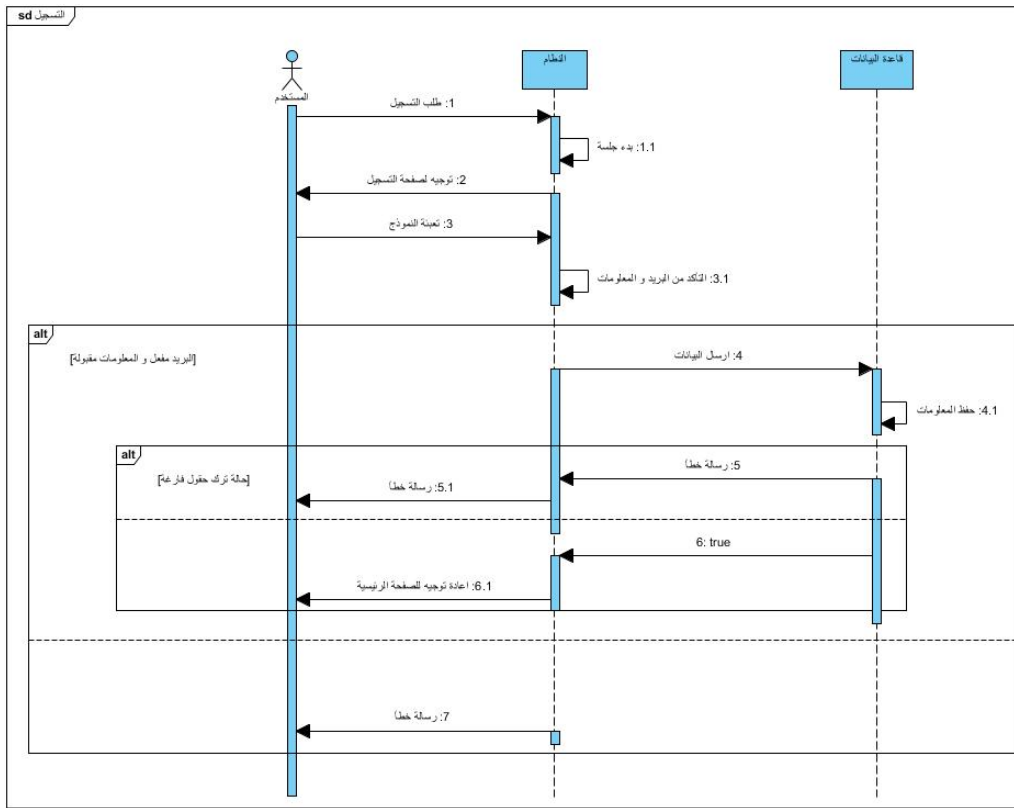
sd التسجيل

المستخدم

النظام

قاعدة البيانات

1: طلب التسجيل

1.1: بدء جلسة

2: توجيه لصفحة التسجيل

3: تعبئة النموذج

3.1: التأكد من البريد و المعلومات

alt

[البريد مفعل و المعلومات مقبولة]

4: ارسال البيانات

4.1: حفظ المعلومات

alt

[حالة ترك حقول فارغة]

5: رسالة خطأ

5.1: رسالة خطأ

6: true

6.1: اعادة توجيه للصفحة الرئيسية

7: رسالة خطأ